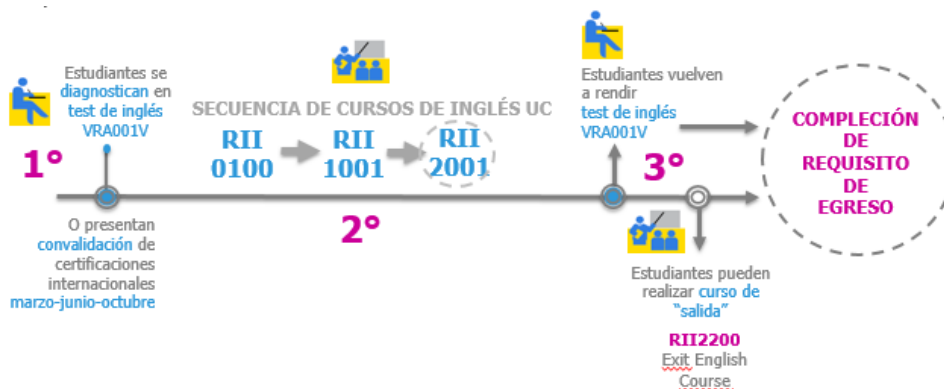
1°

Estudiantes se diagnostican en test de inglés VRA001V

O presentan convalidación de certificaciones internacionales marzo-junio-octubre

SECUENCIA DE CURSOS DE INGLÉS UC

RII 0100

RII 1001

RII 2001

2°

Estudiantes vuelven a rendir test de inglés VRA001V

3°

COMPLECIÓN DE REQUISITO DE EGRESO

Estudiantes pueden realizar curso de "salida"

RII2200
Exit English Course